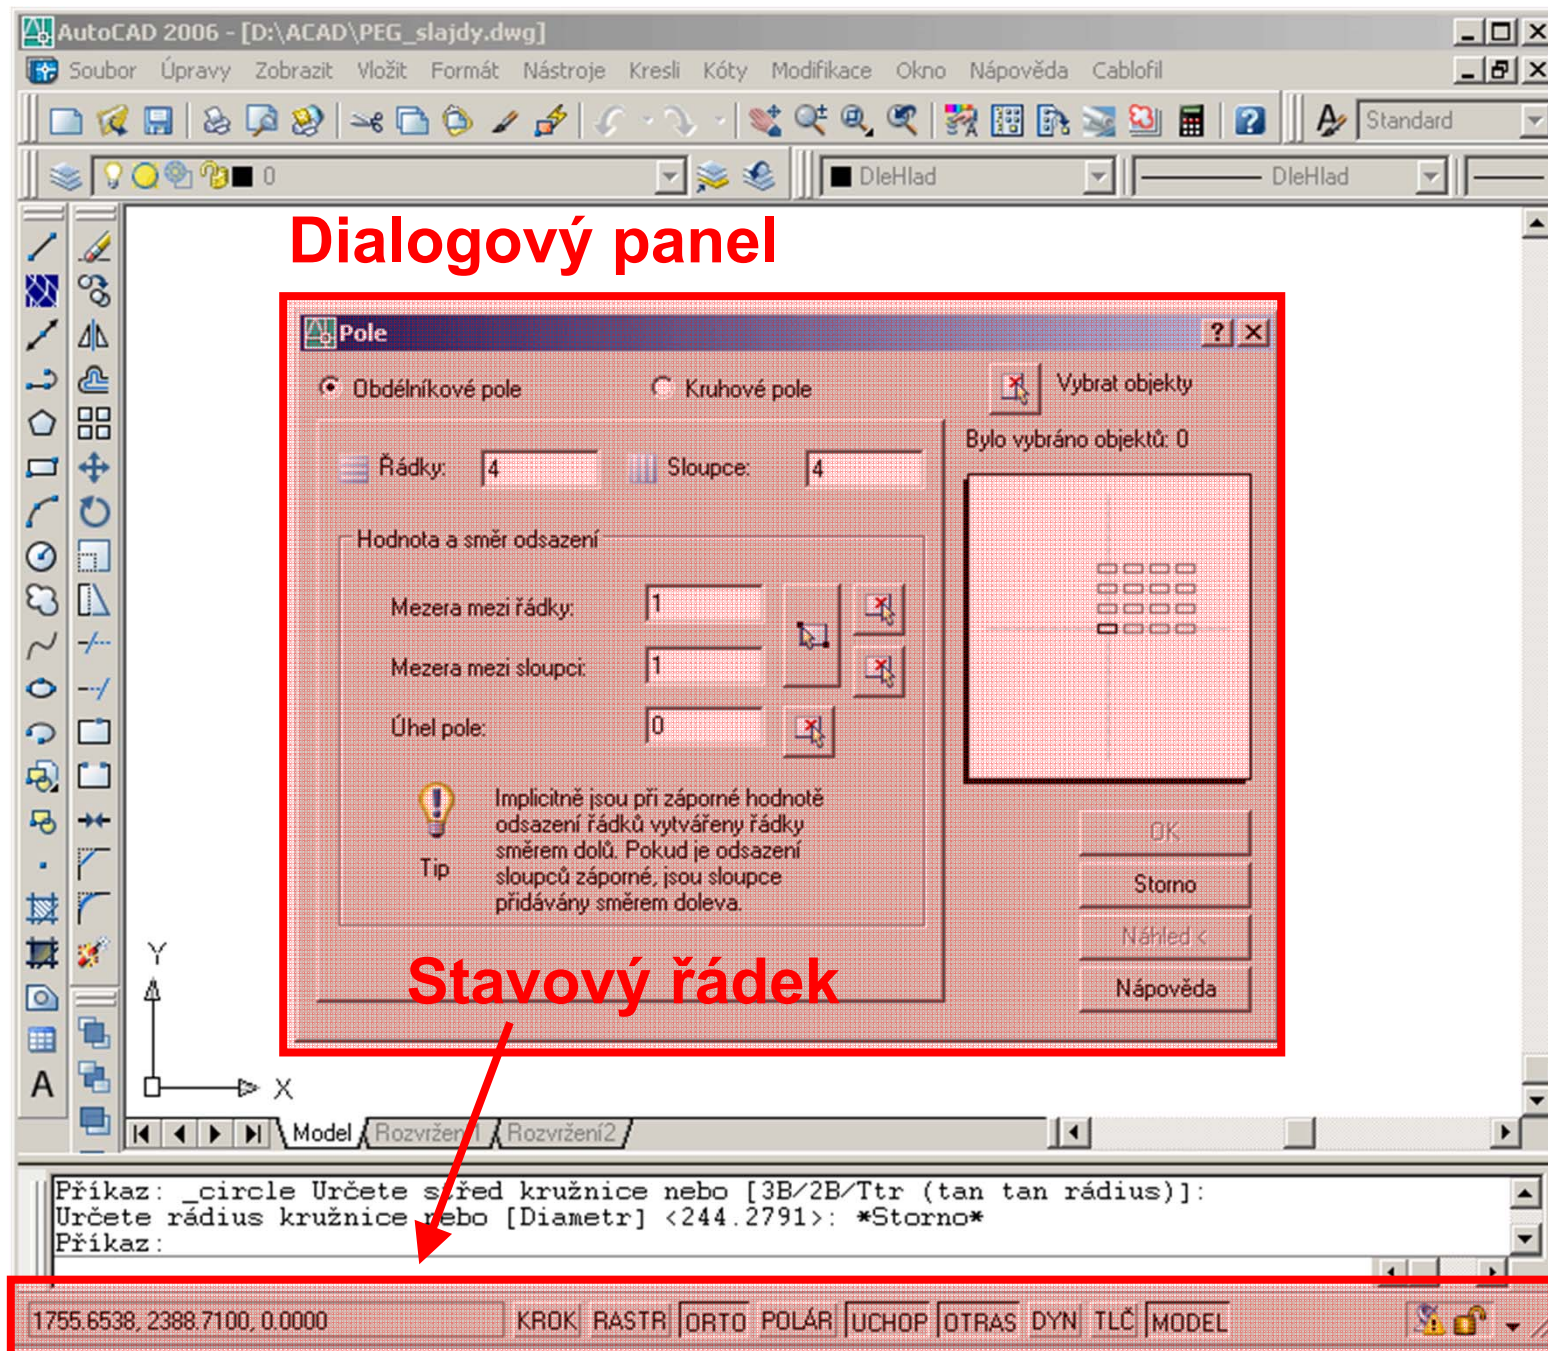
AutoCAD 2006 - [D:\ACAD\PEG_slajdy.dwg]

Soubor Úpravy Zobrazit Vložit Formát Nástroje Kresli Kóty Modifikace Okno Nápověda Cablofil

Standard

0

DleHlad

DleHlad

Dialogový panel

Pole

Obdélníkové pole

Kruhové pole

Vybrat objekty

Bylo vybráno objektů: 0

Řádky: 4

Sloupce: 4

Hodnota a směr odsazení

Mezera mezi řádky: 1

Mezera mezi sloupci: 1

Úhel pole: 0

Tip

Implicitně jsou při záporné hodnotě odsazení řádků vytvářeny řádky směrem dolů. Pokud je odsazení sloupců záporné, jsou sloupce přidávány směrem doleva.

OK

Storno

Náhled <

Nápověda

Stavový řádek

Y

X

Model Rozvržení1 Rozvržení2

Příkaz: _circle Určete střed kružnice nebo [3B/2B/Ttr (tan tan rádius)]:
Určete rádius kružnice nebo [Diametr] <244.2791>: *Storno*
Příkaz:

1755.6538, 2388.7100, 0.0000 KROK RASTR ORTO POLÁR UCHOP OTRAS DYN TLČ MODEL